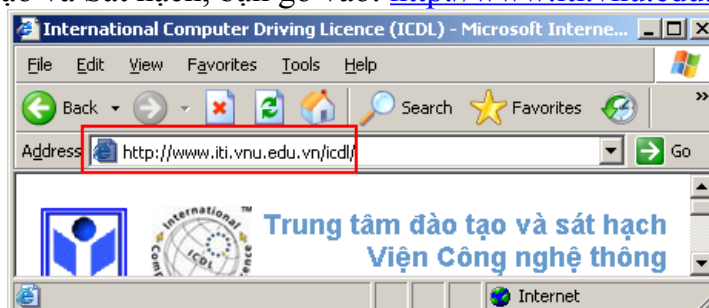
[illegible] và Sát hạch, bạn gõ vào: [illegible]

International Computer Driving Licence (ICDL) - Microsoft Interne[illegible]

File Edit View Favorites Tools Help

Back Search Favorites

Address http://www.iti.vnu.edu.vn/icdl/ Go

International ICDL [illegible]

Trung tâm đào tạo và sát hạch
Viện Công nghệ thông

Internet